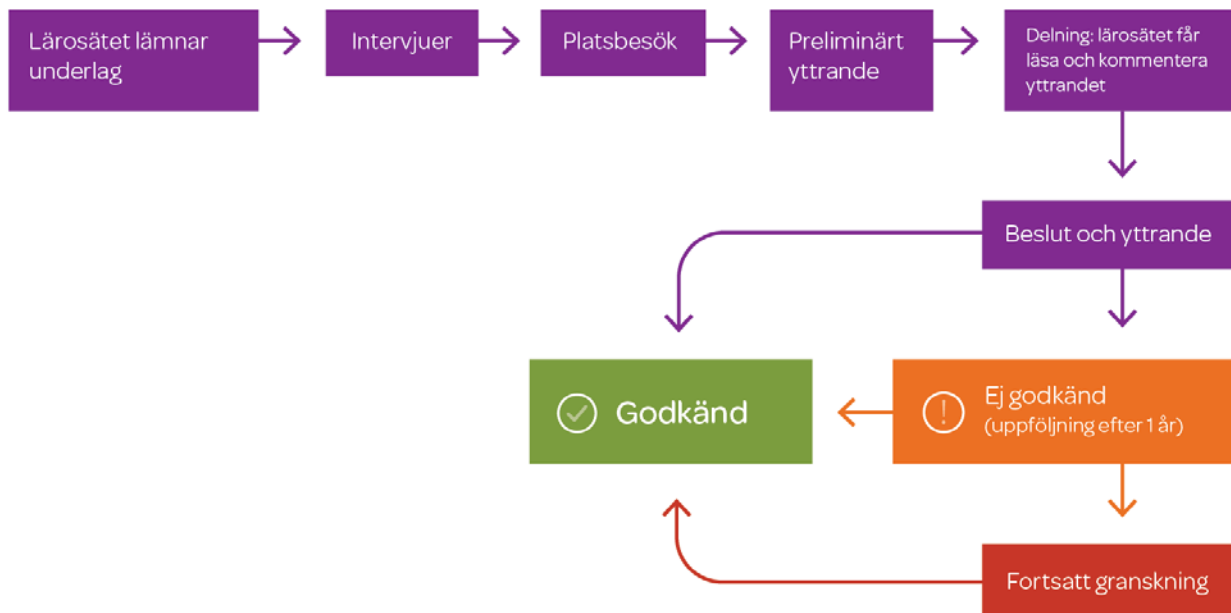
Lärosätet lämnar underlag

Intervjuer

Platsbesök

Preliminärt yttrande

Delning: lärosätet får läsa och kommentera yttrandet

Beslut och yttrande

Godkänd

Ej godkänd (uppföljning efter 1 år)

Fortsatt granskning